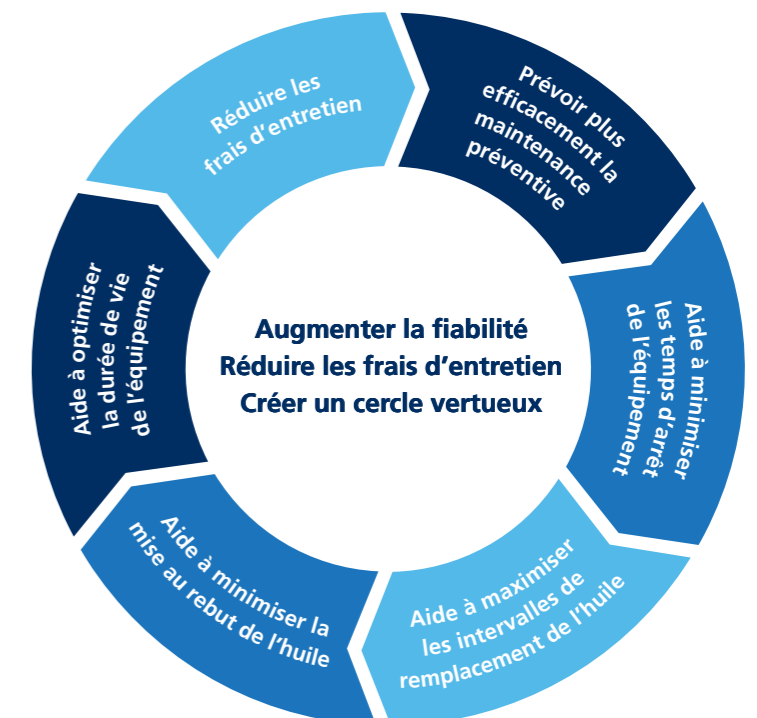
Augmenter la fiabilité
Réduire les frais d’entretien
Créer un cercle vertueux

Réduire les frais d’entretien

Prévoir plus efficacement la maintenance préventive

Aide à minimiser les temps d’arrêt de l’équipement

Aide à maximiser les intervalles de remplacement de l’huile

Aide à minimiser la mise au rebut de l’huile

Aide à optimiser la durée de vie de l’équipement